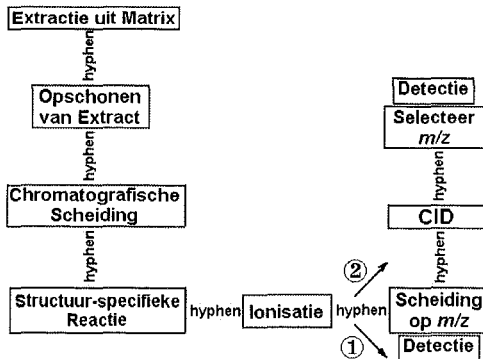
Extractie uit Matrix

hyphen

Opschonen van Extract

hyphen

Chromatografische Scheiding

hyphen

Structuur-specifieke Reactie

hyphen

Ionisatie

hyphen

Scheiding op $m/z$

① Detectie

② 

hyphen

CID

hyphen

Selecteer $m/z$

Detectie